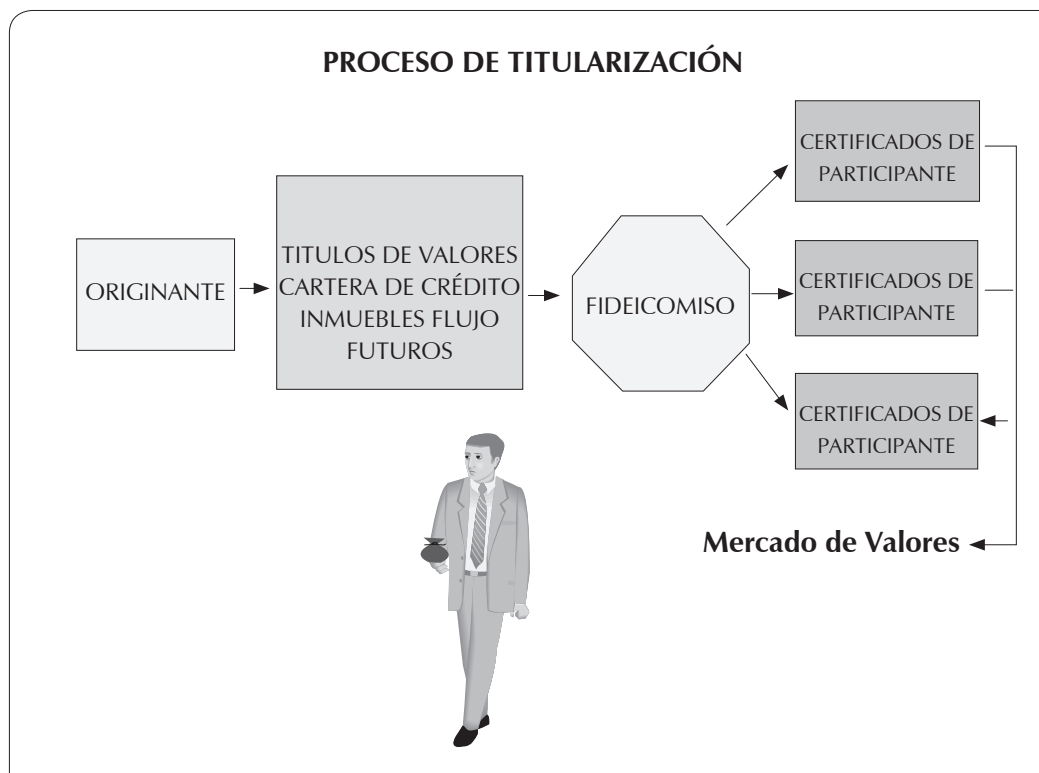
PROCESO DE TITULARIZACIÓN

ORIGINANTE

TITULOS DE VALORES CARTERA DE CRÉDITO INMUEBLES FLUJO FUTUROS

FIDEICOMISO

CERTIFICADOS DE PARTICIPANTE

CERTIFICADOS DE PARTICIPANTE

CERTIFICADOS DE PARTICIPANTE

Mercado de Valores